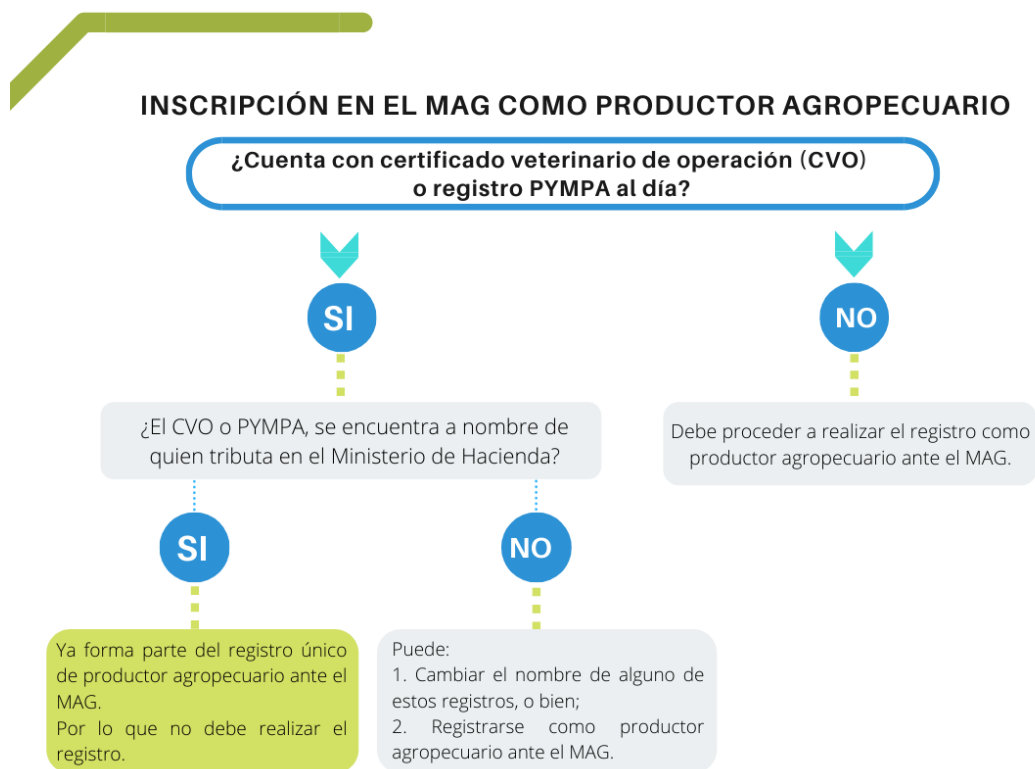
INSCRIPCIÓN EN EL MAG COMO PRODUCTOR AGROPECUARIO

¿Cuenta con certificado veterinario de operación (CVO) o registro PYMPA al día?

SI

NO

¿El CVO o PYMPA, se encuentra a nombre de quien tributa en el Ministerio de Hacienda?

Debe proceder a realizar el registro como productor agropecuario ante el MAG.

SI

NO

Ya forma parte del registro único de productor agropecuario ante el MAG.
Por lo que no debe realizar el registro.

Puede:
1. Cambiar el nombre de alguno de estos registros, o bien;
2. Registrarse como productor agropecuario ante el MAG.